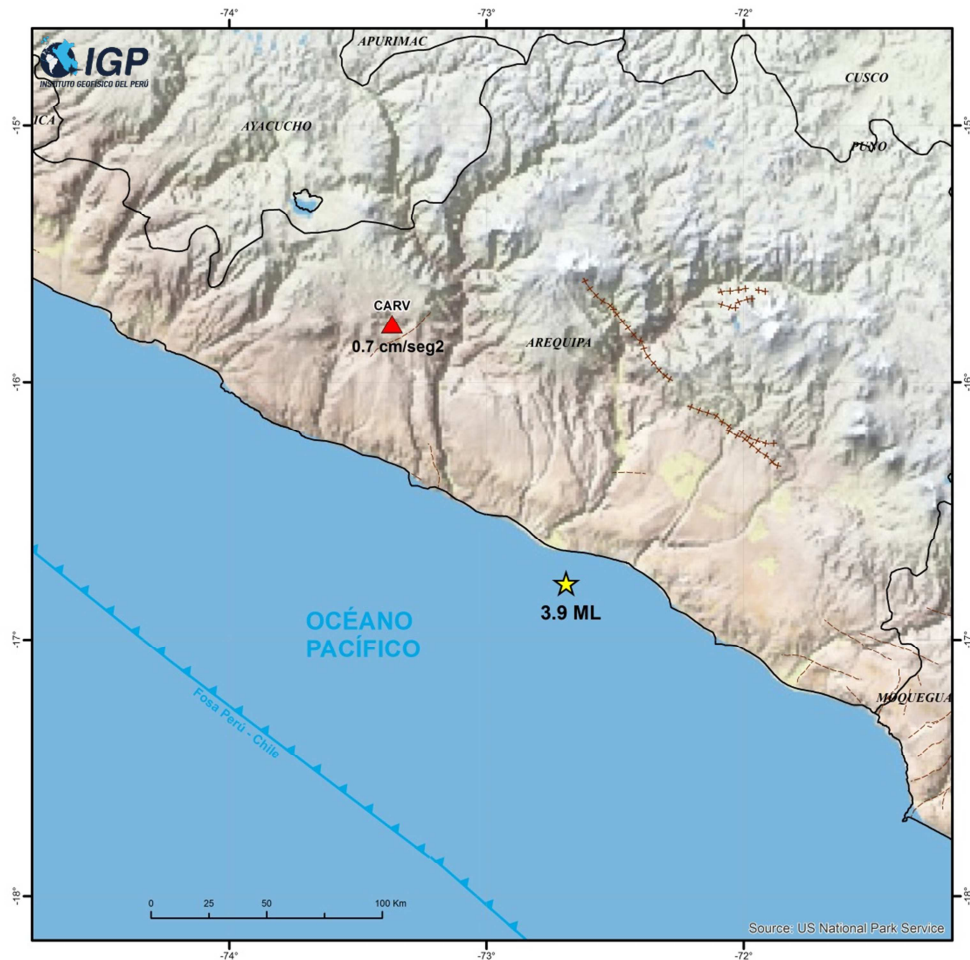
-74°
-73°
-72°
IGP
INSTITUTO GEOFÍSICO DEL PERÚ
APURIMAC
CUSCO
ICA
AYACUCHO
PUNO
-15°
-15°
CARV
0.7 cm/seg2
AREQUIPA
-16°
-16°
3.9 ML
OCÉANO PACÍFICO
-17°
-17°
MOQUEGUA
Fosa Perú - Chile
0 25 50 100 Km
-18°
-18°
Source: US National Park Service
-74°
-73°
-72°